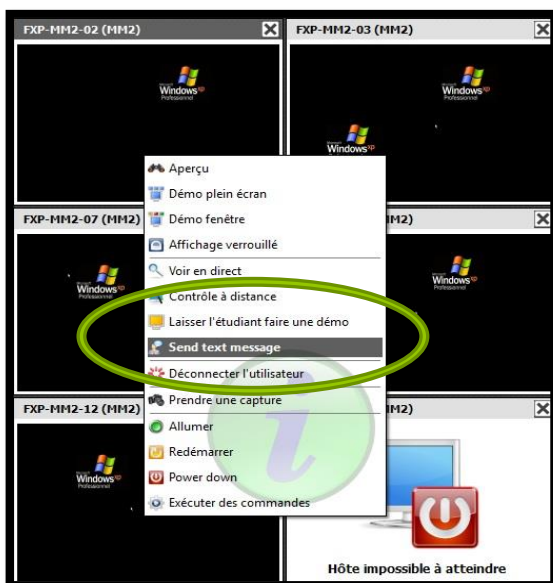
FXP-MM2-02 (MM2)

FXP-MM2-03 (MM2)

Windows XP Professional

Windows XP Professional

Windows XP

Aperçu
Démo plein écran
Démo fenêtre
Affichage verrouillé
Voir en direct
Contrôle à distance
Laisser l'étudiant faire une démo
Send text message
Déconnecter l'utilisateur
Prendre une capture
Allumer
Redémarrer
Power down
Exécuter des commandes

FXP-MM2-07 (MM2)

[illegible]2)

Windows XP Professional

Windows XP Professional

FXP-MM2-12 (MM2)

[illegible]2)

Windows XP Professional

Hôte impossible à atteindre